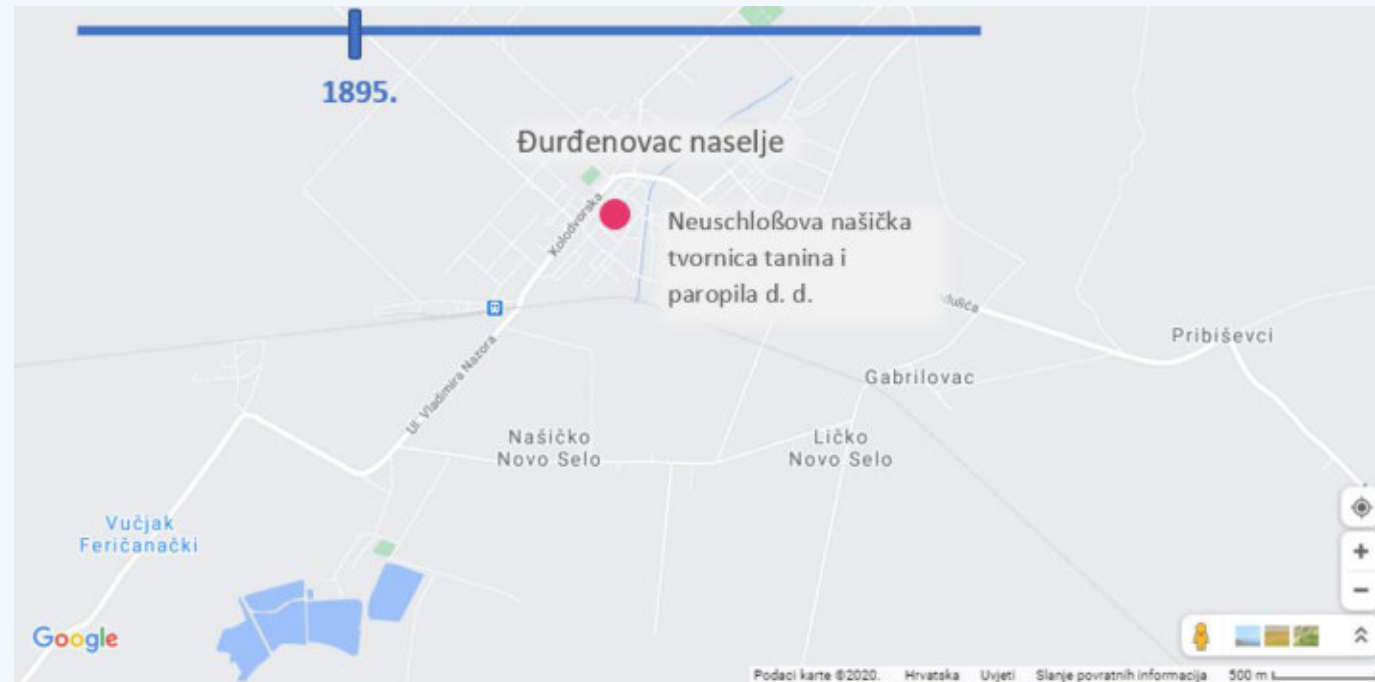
1895.

Đurđenovac naselje

Kolodvorska

Neuschloßova našička tvornica tanina i paropila d. d.

dulića

Pribiševci

Gabrilovac

Ul. Vladimira Nazora

Našičko Novo Selo

Ličko Novo Selo

Vučjak Feričanački

Google

+

−

Podaci karte ©2020. Hrvatska Uvjeti Slanje povratnih informacija 500 m